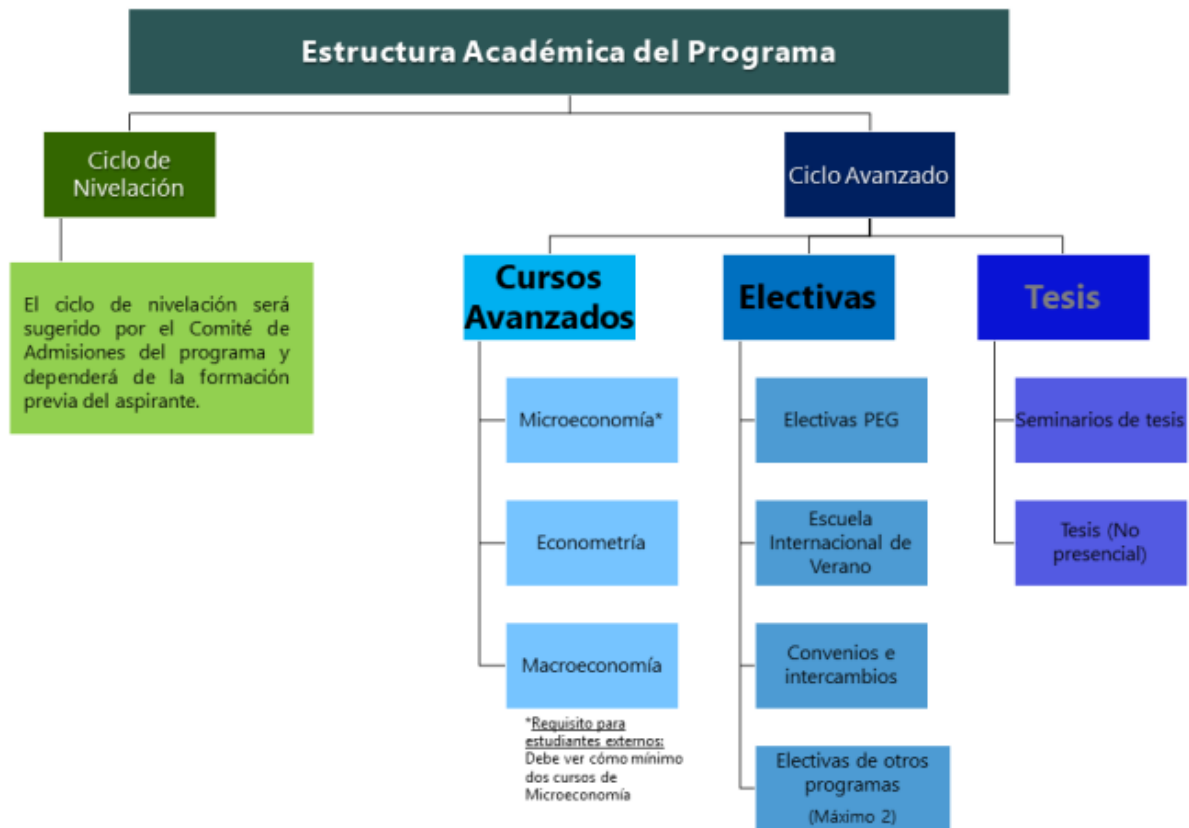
Estructura Académica del Programa

Ciclo de Nivelación

El ciclo de nivelación será sugerido por el Comité de Admisiones del programa y dependerá de la formación previa del aspirante.

Ciclo Avanzado

Cursos Avanzados

Microeconomía*

Econometría

Macroeconomía

*Requisito para estudiantes externos: Debe ver cómo mínimo dos cursos de Microeconomía

Electivas

Electivas PEG

Escuela Internacional de Verano

Convenios e intercambios

Electivas de otros programas (Máximo 2)

Tesis

Seminarios de tesis

Tesis (No presencial)